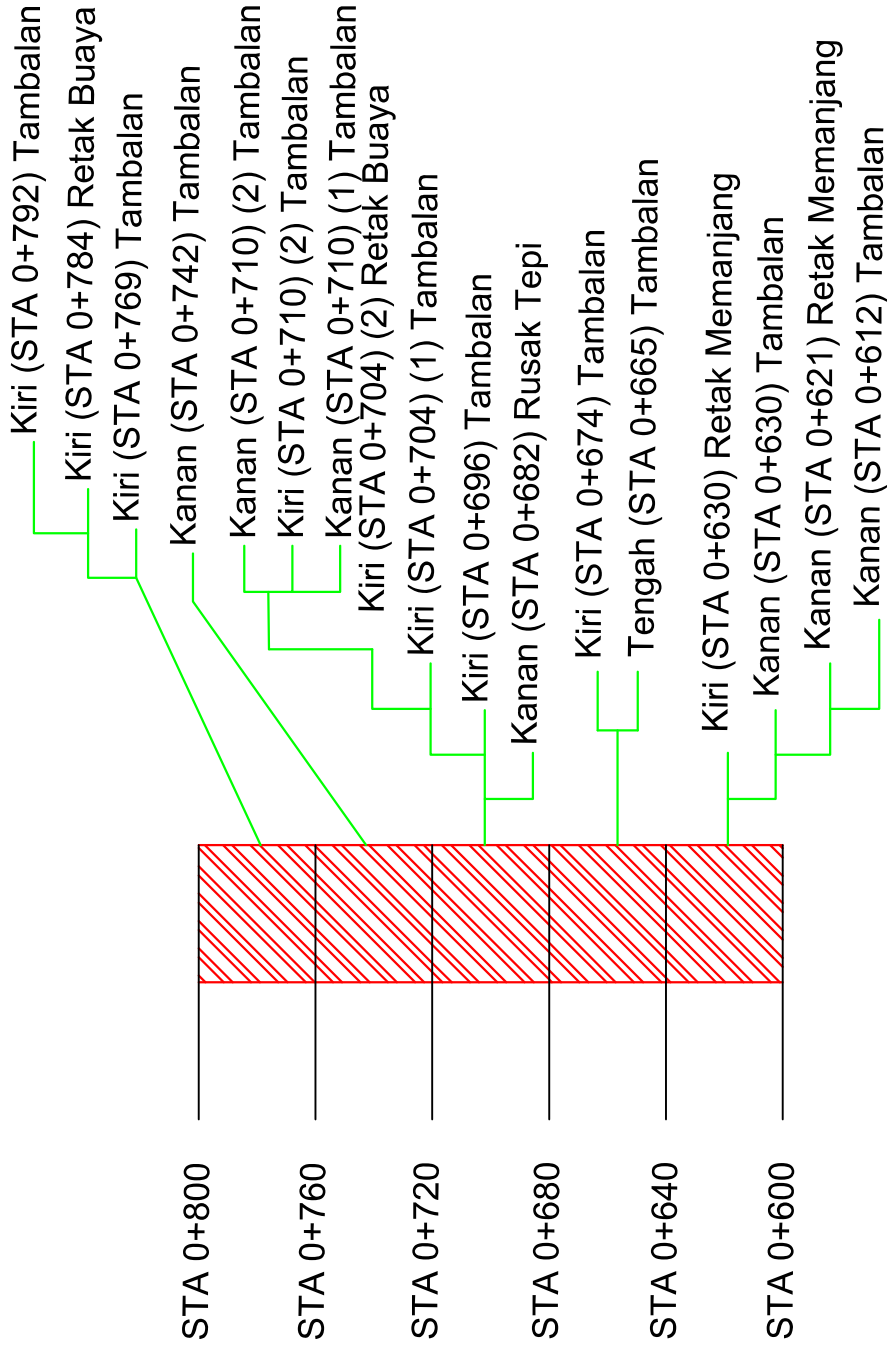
Kiri (STA 0+792) Tambalan
Kiri (STA 0+784) Retak Buaya
Kiri (STA 0+769) Tambalan
Kanan (STA 0+742) Tambalan
Kanan (STA 0+710) (2) Tambalan
Kiri (STA 0+710) (2) Tambalan
Kanan (STA 0+710) (1) Tambalan
Kiri (STA 0+704) (2) Retak Buaya
Kiri (STA 0+704) (1) Tambalan
Kiri (STA 0+696) Tambalan
Kanan (STA 0+682) Rusak Tepi
Kiri (STA 0+674) Tambalan
Tengah (STA 0+665) Tambalan
Kiri (STA 0+630) Retak Memanjang
Kanan (STA 0+630) Tambalan
Kanan (STA 0+621) Retak Memanjang
Kanan (STA 0+612) Tambalan

STA 0+800
STA 0+760
STA 0+720
STA 0+680
STA 0+640
STA 0+600